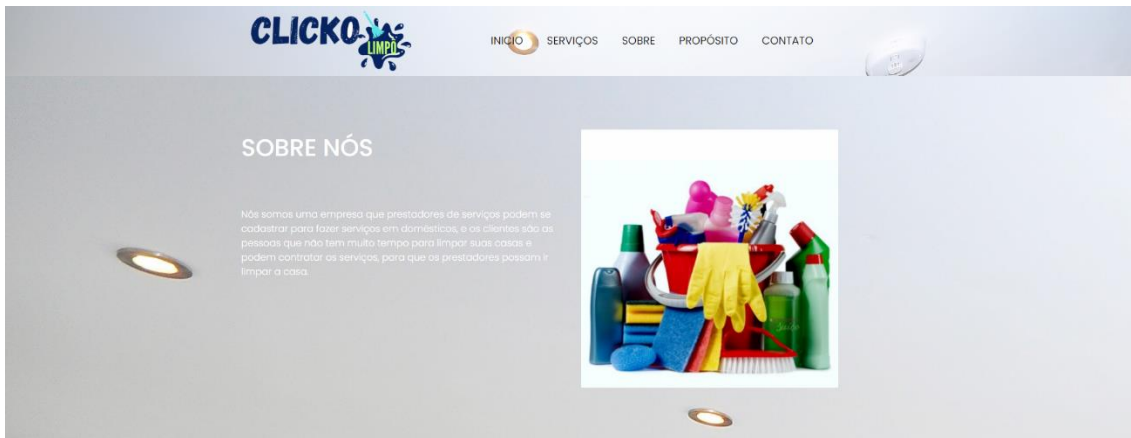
CLICKO LIMPO

INICIO SERVIÇOS SOBRE PROPÓSITO CONTATO

SOBRE NÓS

Nós somos uma empresa que prestadores de serviços podem se cadastrar para fazer serviços em domésticos, e os clientes são as pessoas que não tem muito tempo para limpar suas casas e podem contratar os serviços, para que os prestadores possam ir limpar a casa.